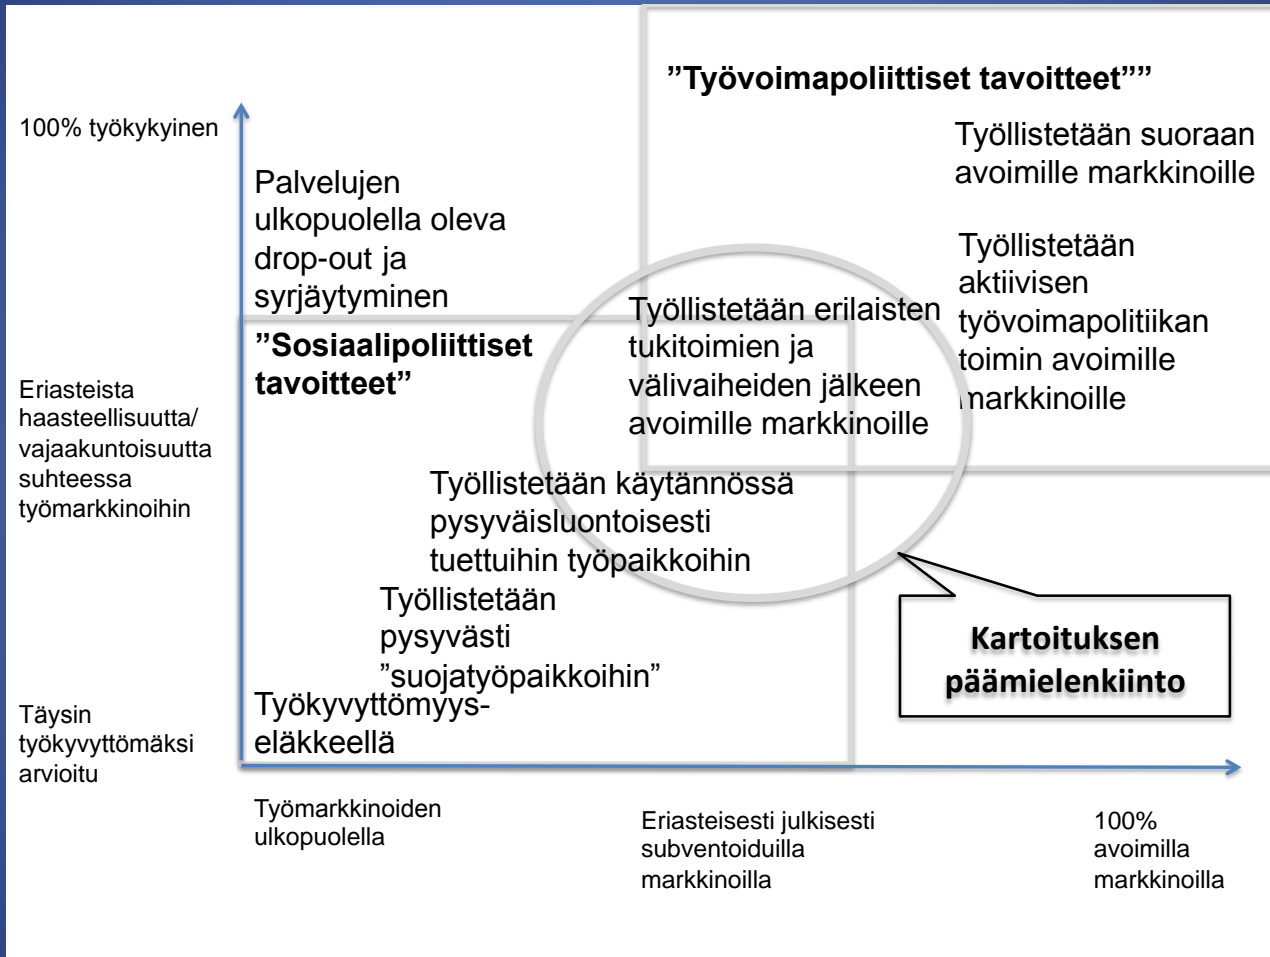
”Työvoimapoliittiset tavoitteet””

100% työkykyinen

Työllistetään suoraan avoimille markkinoille

Palvelujen ulkopuolella oleva drop-out ja syrjäytyminen

Työllistetään aktiivisen työvoimapolitiikan toimin avoimille markkinoille

”Sosiaalipoliittiset tavoitteet”

Työllistetään erilaisten tukitoimien ja välivaiheiden jälkeen avoimille markkinoille

Eriasteista haasteellisuutta/ vajaakuntoisuutta suhteessa työmarkkinoihin

Työllistetään käytännössä pysyväisluontoisesti tuettuihin työpaikkoihin

Työllistetään pysyvästi ”suojatyöpaikkoihin”

Kartoituksen päämielenkiinto

Täysin työkyvyttömäksi arvioitu

Työkyvyttömyyseläkkeellä

Työmarkkinoiden ulkopuolella

Eriasteisesti julkisesti subventoiduilla markkinoilla

100% avoimilla markkinoilla